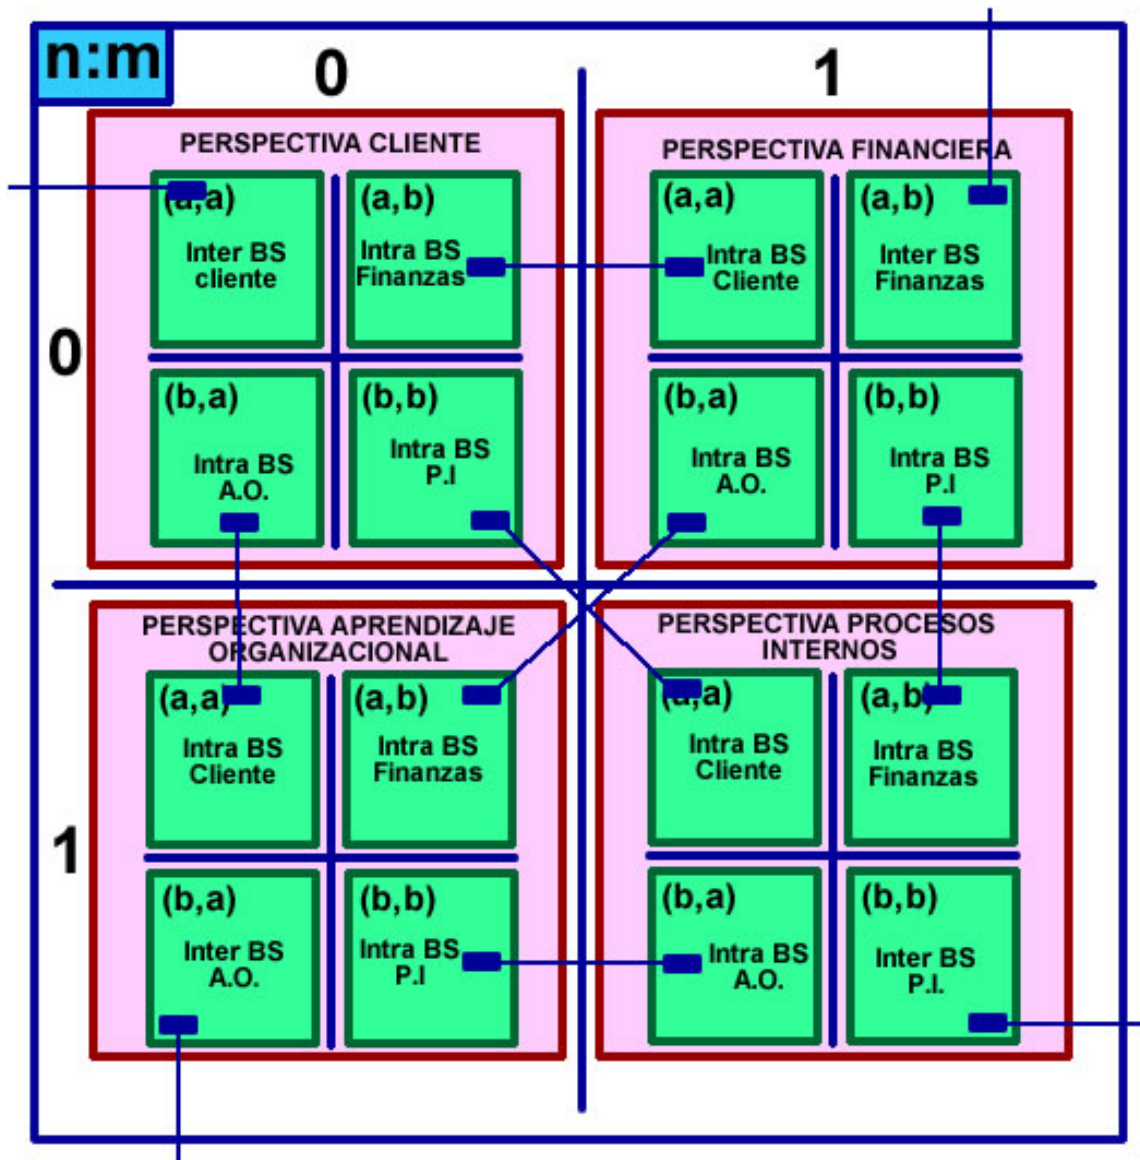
n:m

0

1

0

PERSPECTIVA CLIENTE

(a,a)
Inter BS cliente

(a,b)
Intra BS Finanzas

(b,a)
Intra BS A.O.

(b,b)
Intra BS P.I

PERSPECTIVA FINANCIERA

(a,a)
Intra BS Cliente

(a,b)
Inter BS Finanzas

(b,a)
Intra BS A.O.

(b,b)
Intra BS P.I

1

PERSPECTIVA APRENDIZAJE ORGANIZACIONAL

(a,a)
Intra BS Cliente

(a,b)
Intra BS Finanzas

(b,a)
Inter BS A.O.

(b,b)
Intra BS P.I

PERSPECTIVA PROCESOS INTERNOS

(a,a)
Intra BS Cliente

(a,b)
Intra BS Finanzas

(b,a)
Intra BS A.O.

(b,b)
Inter BS P.I.